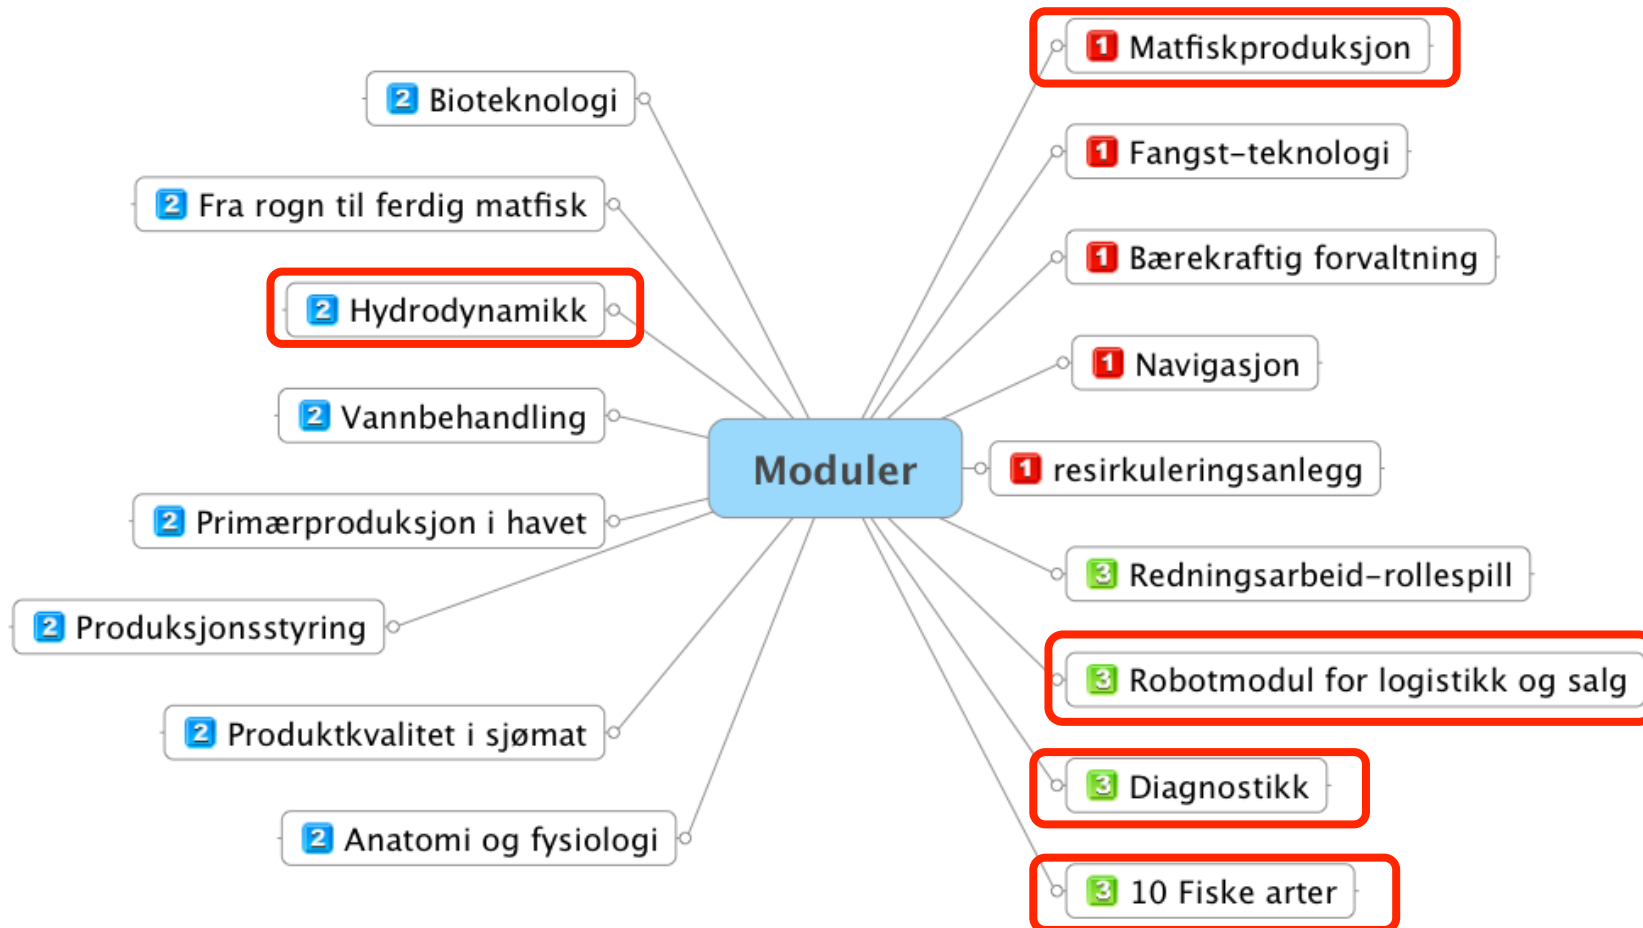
Moduler

1 Matfiskproduksjon
1 Fangst-teknologi
1 Bærekraftig forvaltning
1 Navigasjon
1 resirkuleringsanlegg
3 Redningsarbeid-rollespill
3 Robotmodul for logistikk og salg
3 Diagnostikk
3 10 Fiske arter

2 Bioteknologi
2 Fra rogn til ferdig matfisk
2 Hydrodynamikk
2 Vannbehandling
2 Primærproduksjon i havet
2 Produksjonsstyring
2 Produktkvalitet i sjømat
2 Anatomi og fysiologi